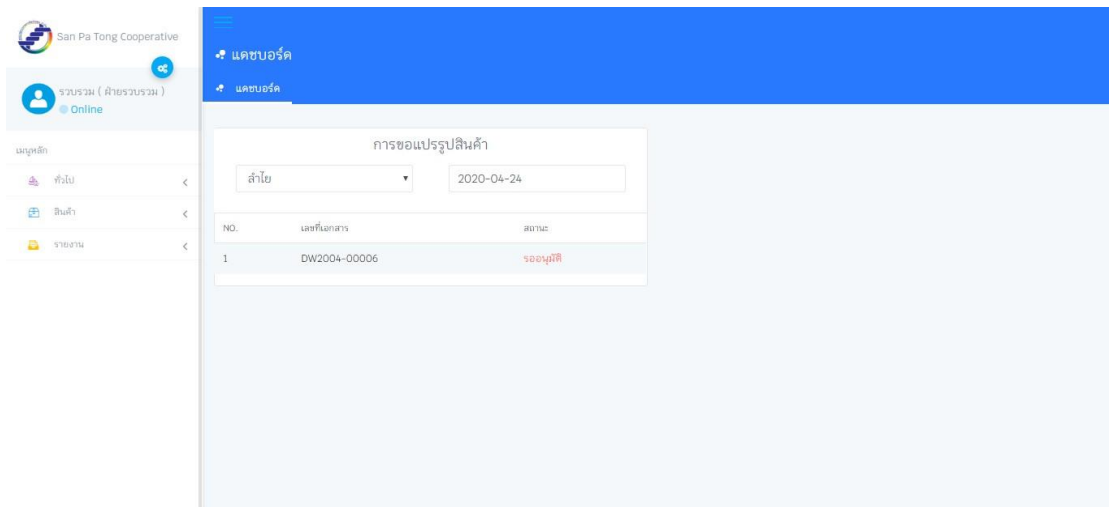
San Pa Tong Cooperative

รวบรวม ( ฝ่ายรวบรวม )
Online

เมนูหลัก

ทั่วไป

สินค้า

รายงาน

แดชบอร์ด

แดชบอร์ด

การขอแปรรูปสินค้า

ลำไย

2020-04-24

| NO. | เลขที่เอกสาร | สถานะ |
|---|---|---|
| 1 | DW2004-00006 | รออนุมัติ |